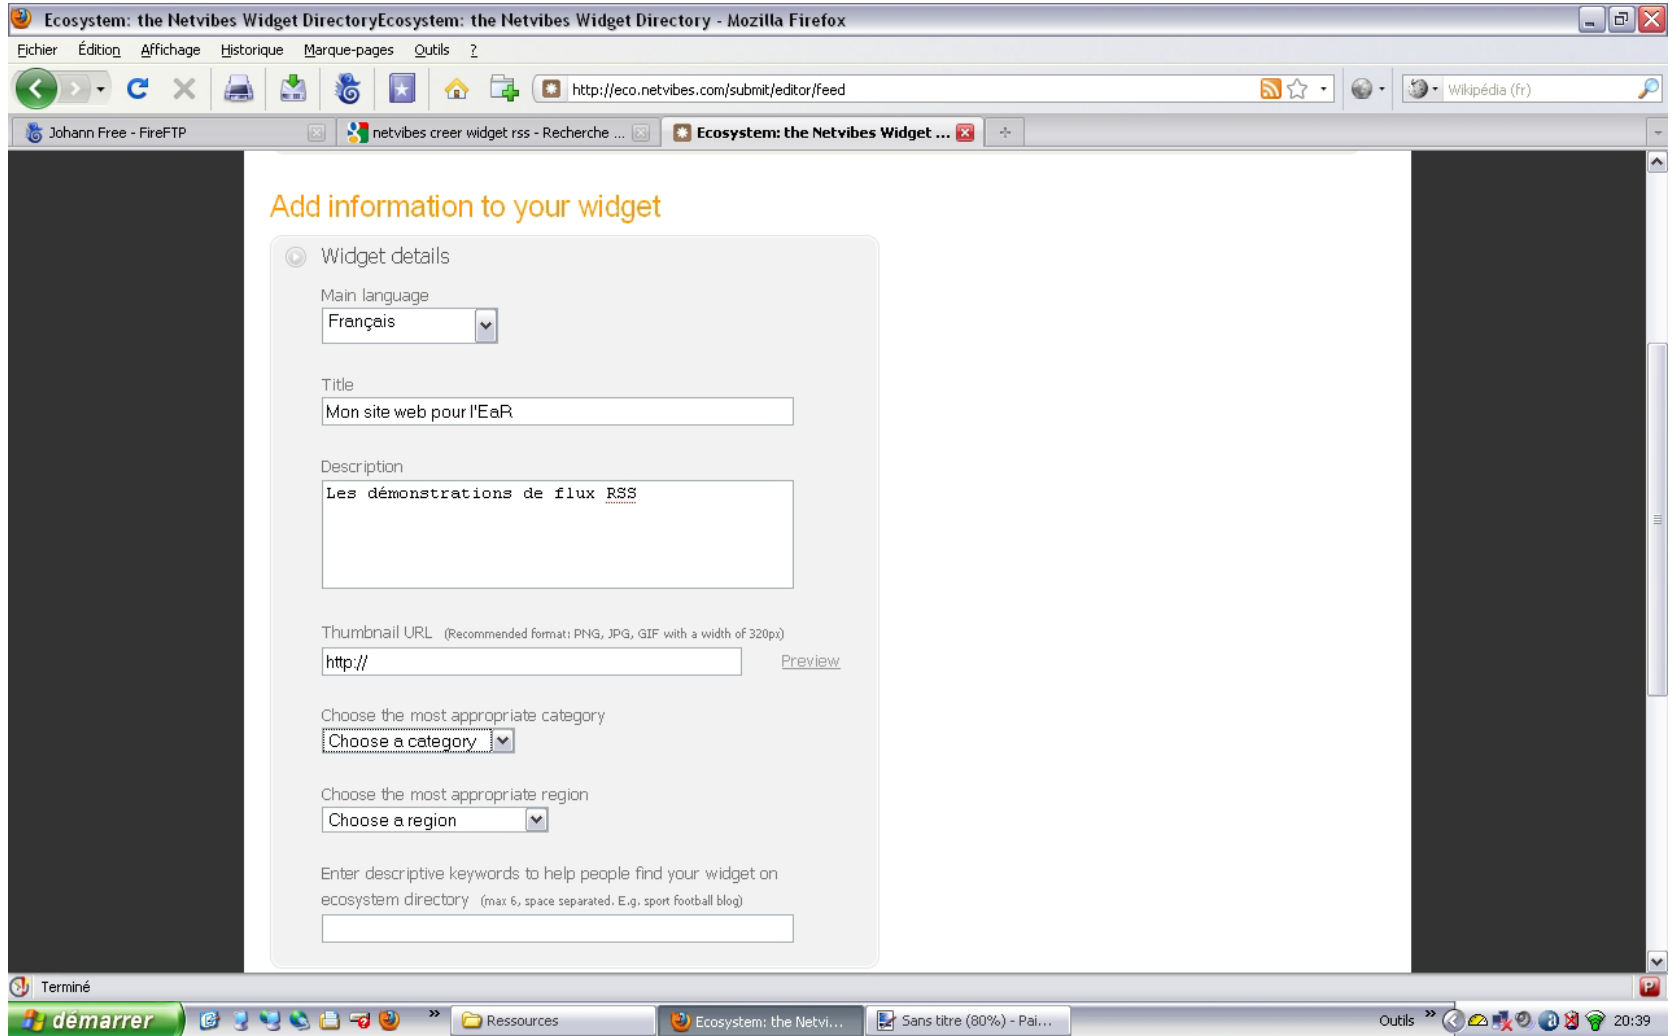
Ecosystem: the Netvibes Widget DirectoryEcosystem: the Netvibes Widget Directory - Mozilla Firefox

Fichier Édition Affichage Historique Marque-pages Outils ?

http://eco.netvibes.com/submit/editor/feed

Wikipédia (fr)

Johann Free - FireFTP | netvibes creer widget rss - Recherche ... | Ecosystem: the Netvibes Widget ...

Add information to your widget

Widget details

Main language
Français

Title
Mon site web pour l'EaR

Description
Les démonstrations de flux RSS

Thumbnail URL (Recommended format: PNG, JPG, GIF with a width of 320px)
http://
Preview

Choose the most appropriate category
Choose a category

Choose the most appropriate region
Choose a region

Enter descriptive keywords to help people find your widget on ecosystem directory (max 6, space separated. E.g. sport football blog)

Terminé

démarrer | Ressources | Ecosystem: the Netvi... | Sans titre (80%) - Pai... | Outils | 20:39